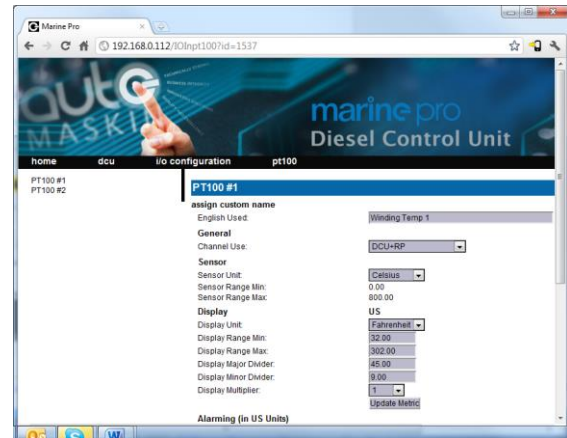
Marine Pro

192.168.0.112/IOInpt100?id=1537

auto MASKIN

marine pro
Diesel Control Unit

home dcu i/o configuration pt100

PT100 #1
PT100 #2

PT100 #1

assign custom name
English Used: Winding Temp 1

General
Channel Use: DCU+RP

Sensor
Sensor Unit: Celsius
Sensor Range Min: 0.00
Sensor Range Max: 800.00

Display US
Display Unit: Fahrenheit
Display Range Min: 32.00
Display Range Max: 302.00
Display Major Divider: 45.00
Display Minor Divider: 9.00
Display Multiplier: 1
Update Metric

Alarming (in US Units)